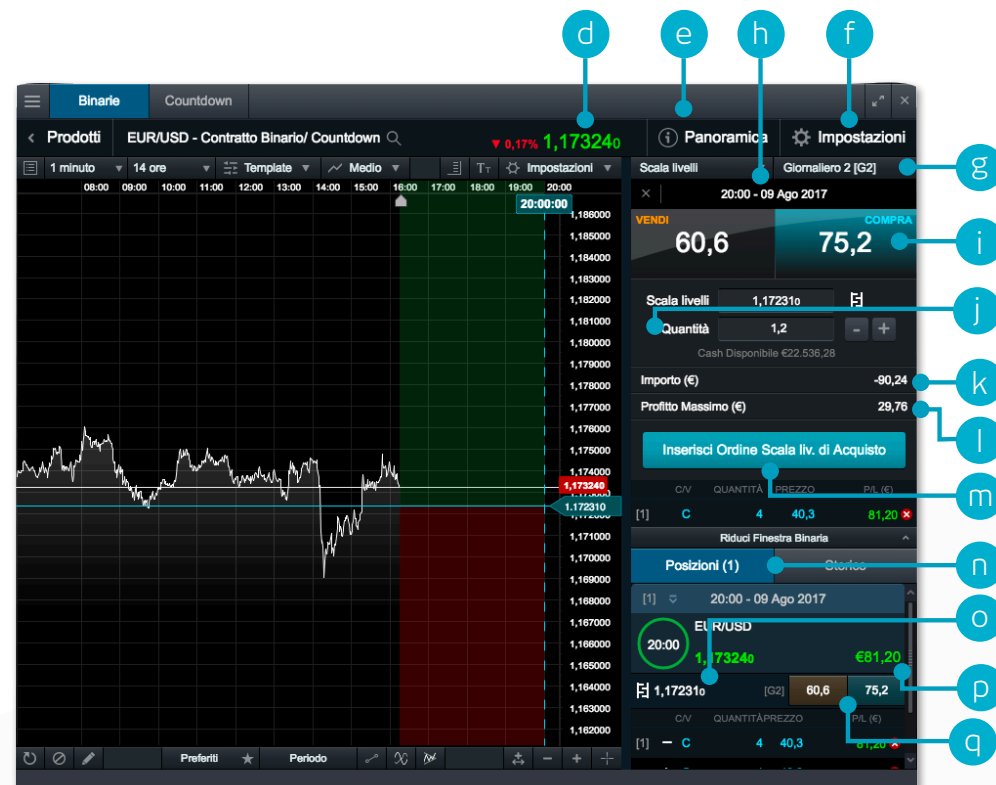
d e h f

Binarie Countdown

Prodotti EUR/USD - Contratto Binario/ Countdown ▼ 0,17% 1,173240 Panoramica Impostazioni

1 minuto 14 ore Template Medio Impostazioni

08:00 09:00 10:00 11:00 12:00 13:00 14:00 15:00 16:00 17:00 18:00 19:00 20:00

20:00:00

1,186000 1,185000 1,184000 1,183000 1,182000 1,181000 1,180000 1,179000 1,178000 1,177000 1,176000 1,175000 1,174000 1,173240 1,172310 1,171000 1,170000 1,169000 1,168000 1,167000 1,166000 1,165000 1,164000 1,163000 1,162000

Preferiti Periodo

Scala livelli Giornaliero 2 [G2] g

20:00 - 09 Ago 2017

VENDI 60,6 COMPRA 75,2 i

Scala livelli 1,172310 j

Quantità 1,2 - +

Cash Disponibile €22.536,28

Importo (€) -90,24 k

Profitto Massimo (€) 29,76 l

Inserisci Ordine Scala liv. di Acquisto

| | C/V | QUANTITÀ | PREZZO | P/L (€) |
|---|---|---|---|---|
| [1] | C | 4 | 40,3 | 81,20 |

m

Riduci Finestra Binaria

Posizioni (1) Storico n

[1] 20:00 - 09 Ago 2017 o

20:00 EUR/USD 1,173240 €81,20

1,172310 [G2] 60,6 75,2 p

| | C/V | QUANTITÀ | PREZZO | P/L (€) |
|---|---|---|---|---|
| [1] | C | 4 | 40,3 | 81,20 |

q